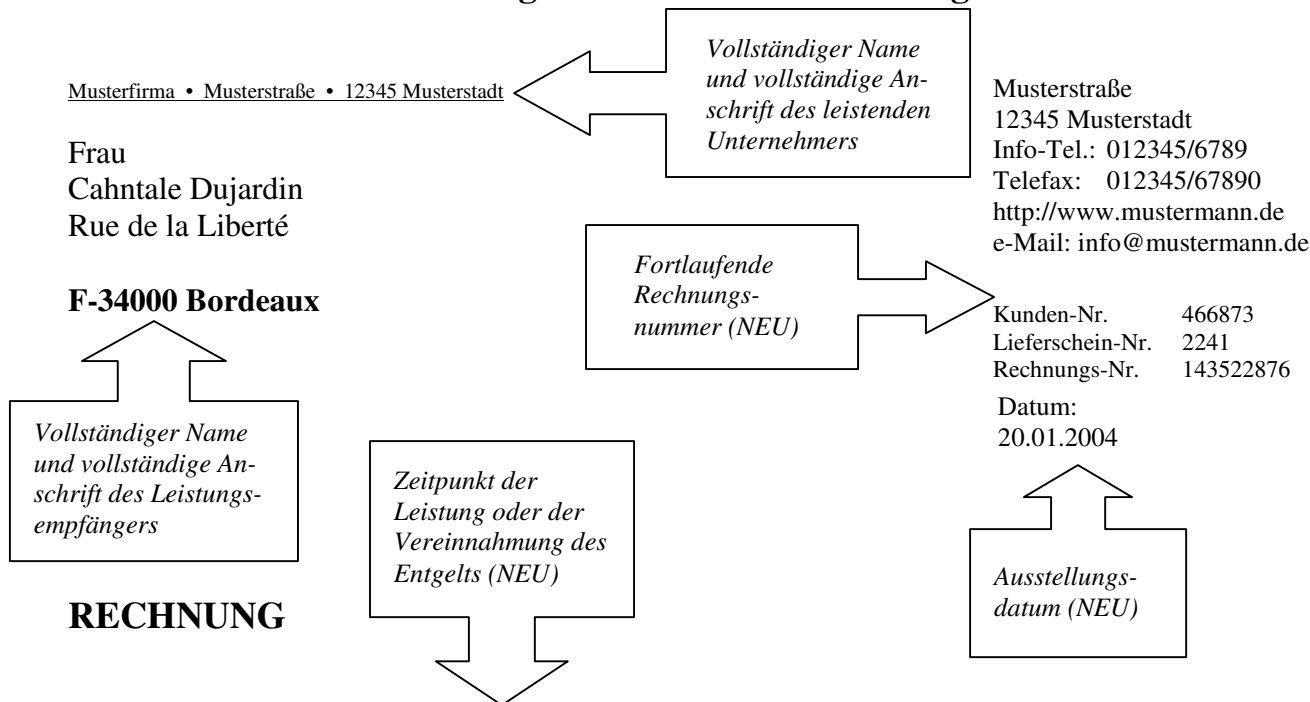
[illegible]

Musterfirma • Musterstraße • 12345 Musterstadt

Vollständiger Name und vollständige Anschrift des leistenden Unternehmers

Musterstraße
12345 Musterstadt
Info-Tel.: 012345/6789
Telefax: 012345/67890
http://www.mustermann.de
e-Mail: info@mustermann.de

Frau
Cahntale Dujardin
Rue de la Liberté

F-34000 Bordeaux

Fortlaufende Rechnungsnummer (NEU)

Kunden-Nr. 466873
Lieferschein-Nr. 2241
Rechnungs-Nr. 143522876

Datum:
20.01.2004

Vollständiger Name und vollständige Anschrift des Leistungsempfängers

Zeitpunkt der Leistung oder der Vereinnahmung des Entgelts (NEU)

Ausstellungsdatum (NEU)

RECHNUNG